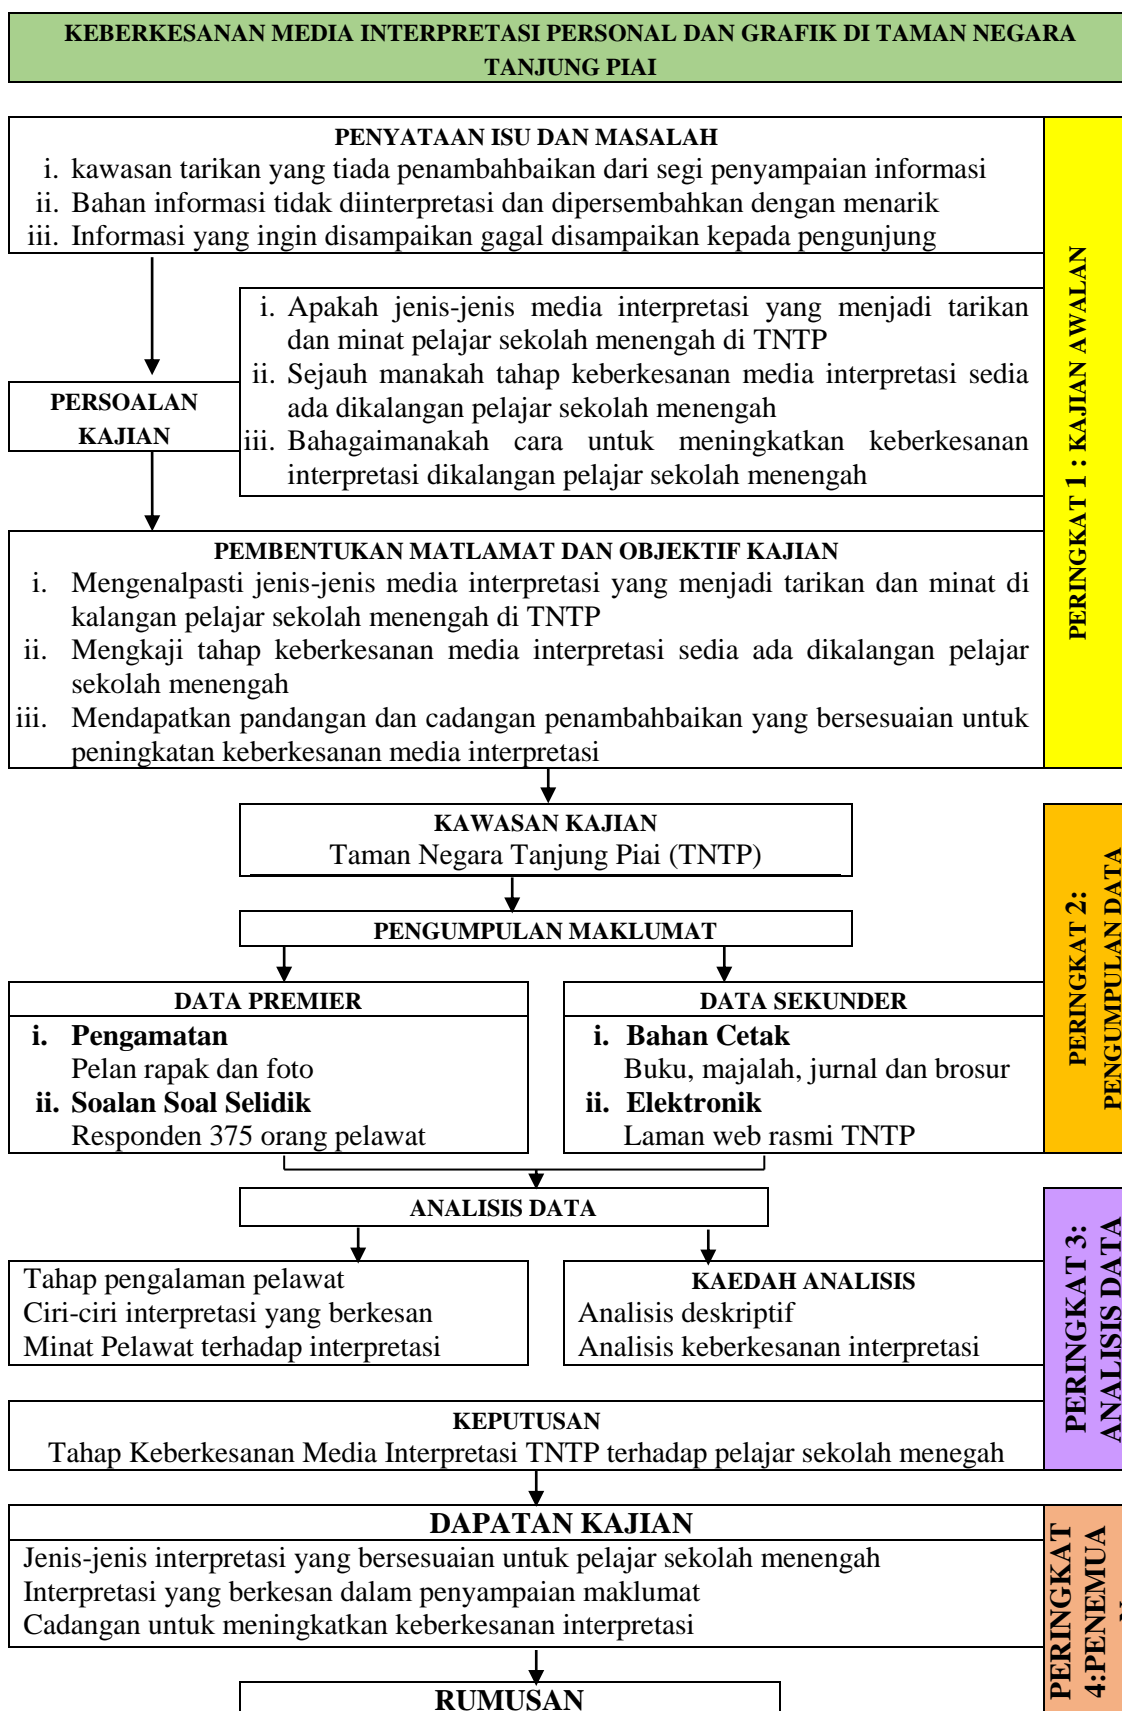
KEBERKESANAN MEDIA INTERPRETASI PERSONAL DAN GRAFIK DI TAMAN NEGARA TANJUNG PIAI

PENYATAAN ISU DAN MASALAH
i. kawasan tarikan yang tiada penambahbaikan dari segi penyampaian informasi
ii. Bahan informasi tidak diinterpretasi dan dipersembahkan dengan menarik
iii. Informasi yang ingin disampaikan gagal disampaikan kepada pengunjung

PERSOALAN KAJIAN

i. Apakah jenis-jenis media interpretasi yang menjadi tarikan dan minat pelajar sekolah menengah di TNTP
ii. Sejauh manakah tahap keberkesanan media interpretasi sedia ada dikalangan pelajar sekolah menengah
iii. Bahagaimanakah cara untuk meningkatkan keberkesanan interpretasi dikalangan pelajar sekolah menengah

PEMBENTUKAN MATLAMAT DAN OBJEKTIF KAJIAN
i. Mengenalpasti jenis-jenis media interpretasi yang menjadi tarikan dan minat di kalangan pelajar sekolah menengah di TNTP
ii. Mengkaji tahap keberkesanan media interpretasi sedia ada dikalangan pelajar sekolah menengah
iii. Mendapatkan pandangan dan cadangan penambahbaikan yang bersesuaian untuk peningkatan keberkesanan media interpretasi

PERINGKAT 1 : KAJIAN AWALAN

KAWASAN KAJIAN
Taman Negara Tanjung Piai (TNTP)

PENGUMPULAN MAKLUMAT

DATA PREMIER
i. Pengamatan
Pelan rapak dan foto
ii. Soalan Soal Selidik
Responden 375 orang pelawat

DATA SEKUNDER
i. Bahan Cetak
Buku, majalah, jurnal dan brosur
ii. Elektronik
Laman web rasmi TNTP

PERINGKAT 2: PENGUMPULAN DATA

ANALISIS DATA

Tahap pengalaman pelawat
Ciri-ciri interpretasi yang berkesan
Minat Pelawat terhadap interpretasi

KAEDAH ANALISIS
Analisis deskriptif
Analisis keberkesanan interpretasi

PERINGKAT 3: ANALISIS DATA

KEPUTUSAN
Tahap Keberkesanan Media Interpretasi TNTP terhadap pelajar sekolah menegah

DAPATAN KAJIAN
Jenis-jenis interpretasi yang bersesuaian untuk pelajar sekolah menengah
Interpretasi yang berkesan dalam penyampaian maklumat
Cadangan untuk meningkatkan keberkesanan interpretasi

PERINGKAT 4:PENEMUA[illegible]

RUMUSAN